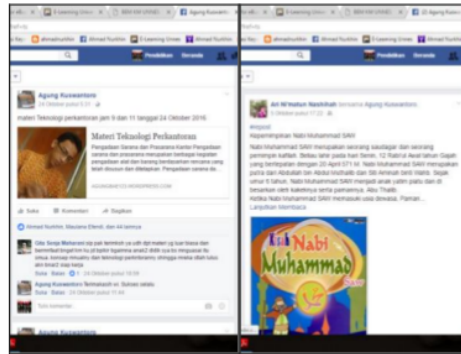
Agung Kuswantoro
24 Oktober pukul 5:21
materi Teknologi perkantoran jam 9 dan 11 tanggal 24 Oktober 2016
Materi Teknologi Perkantoran
Pengadaan Sarana dan Prasarana Kantor Pengadaan sarana dan prasarana merupakan berbagai kegiatan pengadaan alat dan barang berdasarkan rencana yang telah disusun dan ditetapkan. Pengadaan sarana da...
AGUNGKUSWANTORO.WORDPRESS.COM
Suka Komentar Bagikan
Ahmad Nurkhin, Maulana Effendi, dan 44 lainnya
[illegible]
Agung Kuswantoro
Agung Kuswantoro
Beranda
Ahmad Nurkhin
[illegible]
Agung Kuswantoro
Beranda
Aril Ni'matum Nasichah bersama Agung Kuswantoro
24 Oktober pukul 17:22
#mipost
Kepemimpinan Nabi Muhammad SAW
Nabi Muhammad SAW merupakan seorang saudagar dan seorang pemimpin kafilah. Beliau lahir pada hari Senin, 12 Rabi'ul Awal tahun Gajah yang bertepatan dengan 20 April 571 M. Nabi Muhammad SAW merupakan putra dari Abdullah bin Abdul Muthalib dan Siti Aminah binti Wahb. Sejak umur 6 tahun, Nabi Muhammad SAW menjadi anak yatim piatu dan di besarkan oleh kakeknya serta pamannya, Abu Thalib.
Ketika Nabi Muhammad SAW memasuki usia dewasa, Paman...
Lanjutkan Membaca
Nabi Muhammad